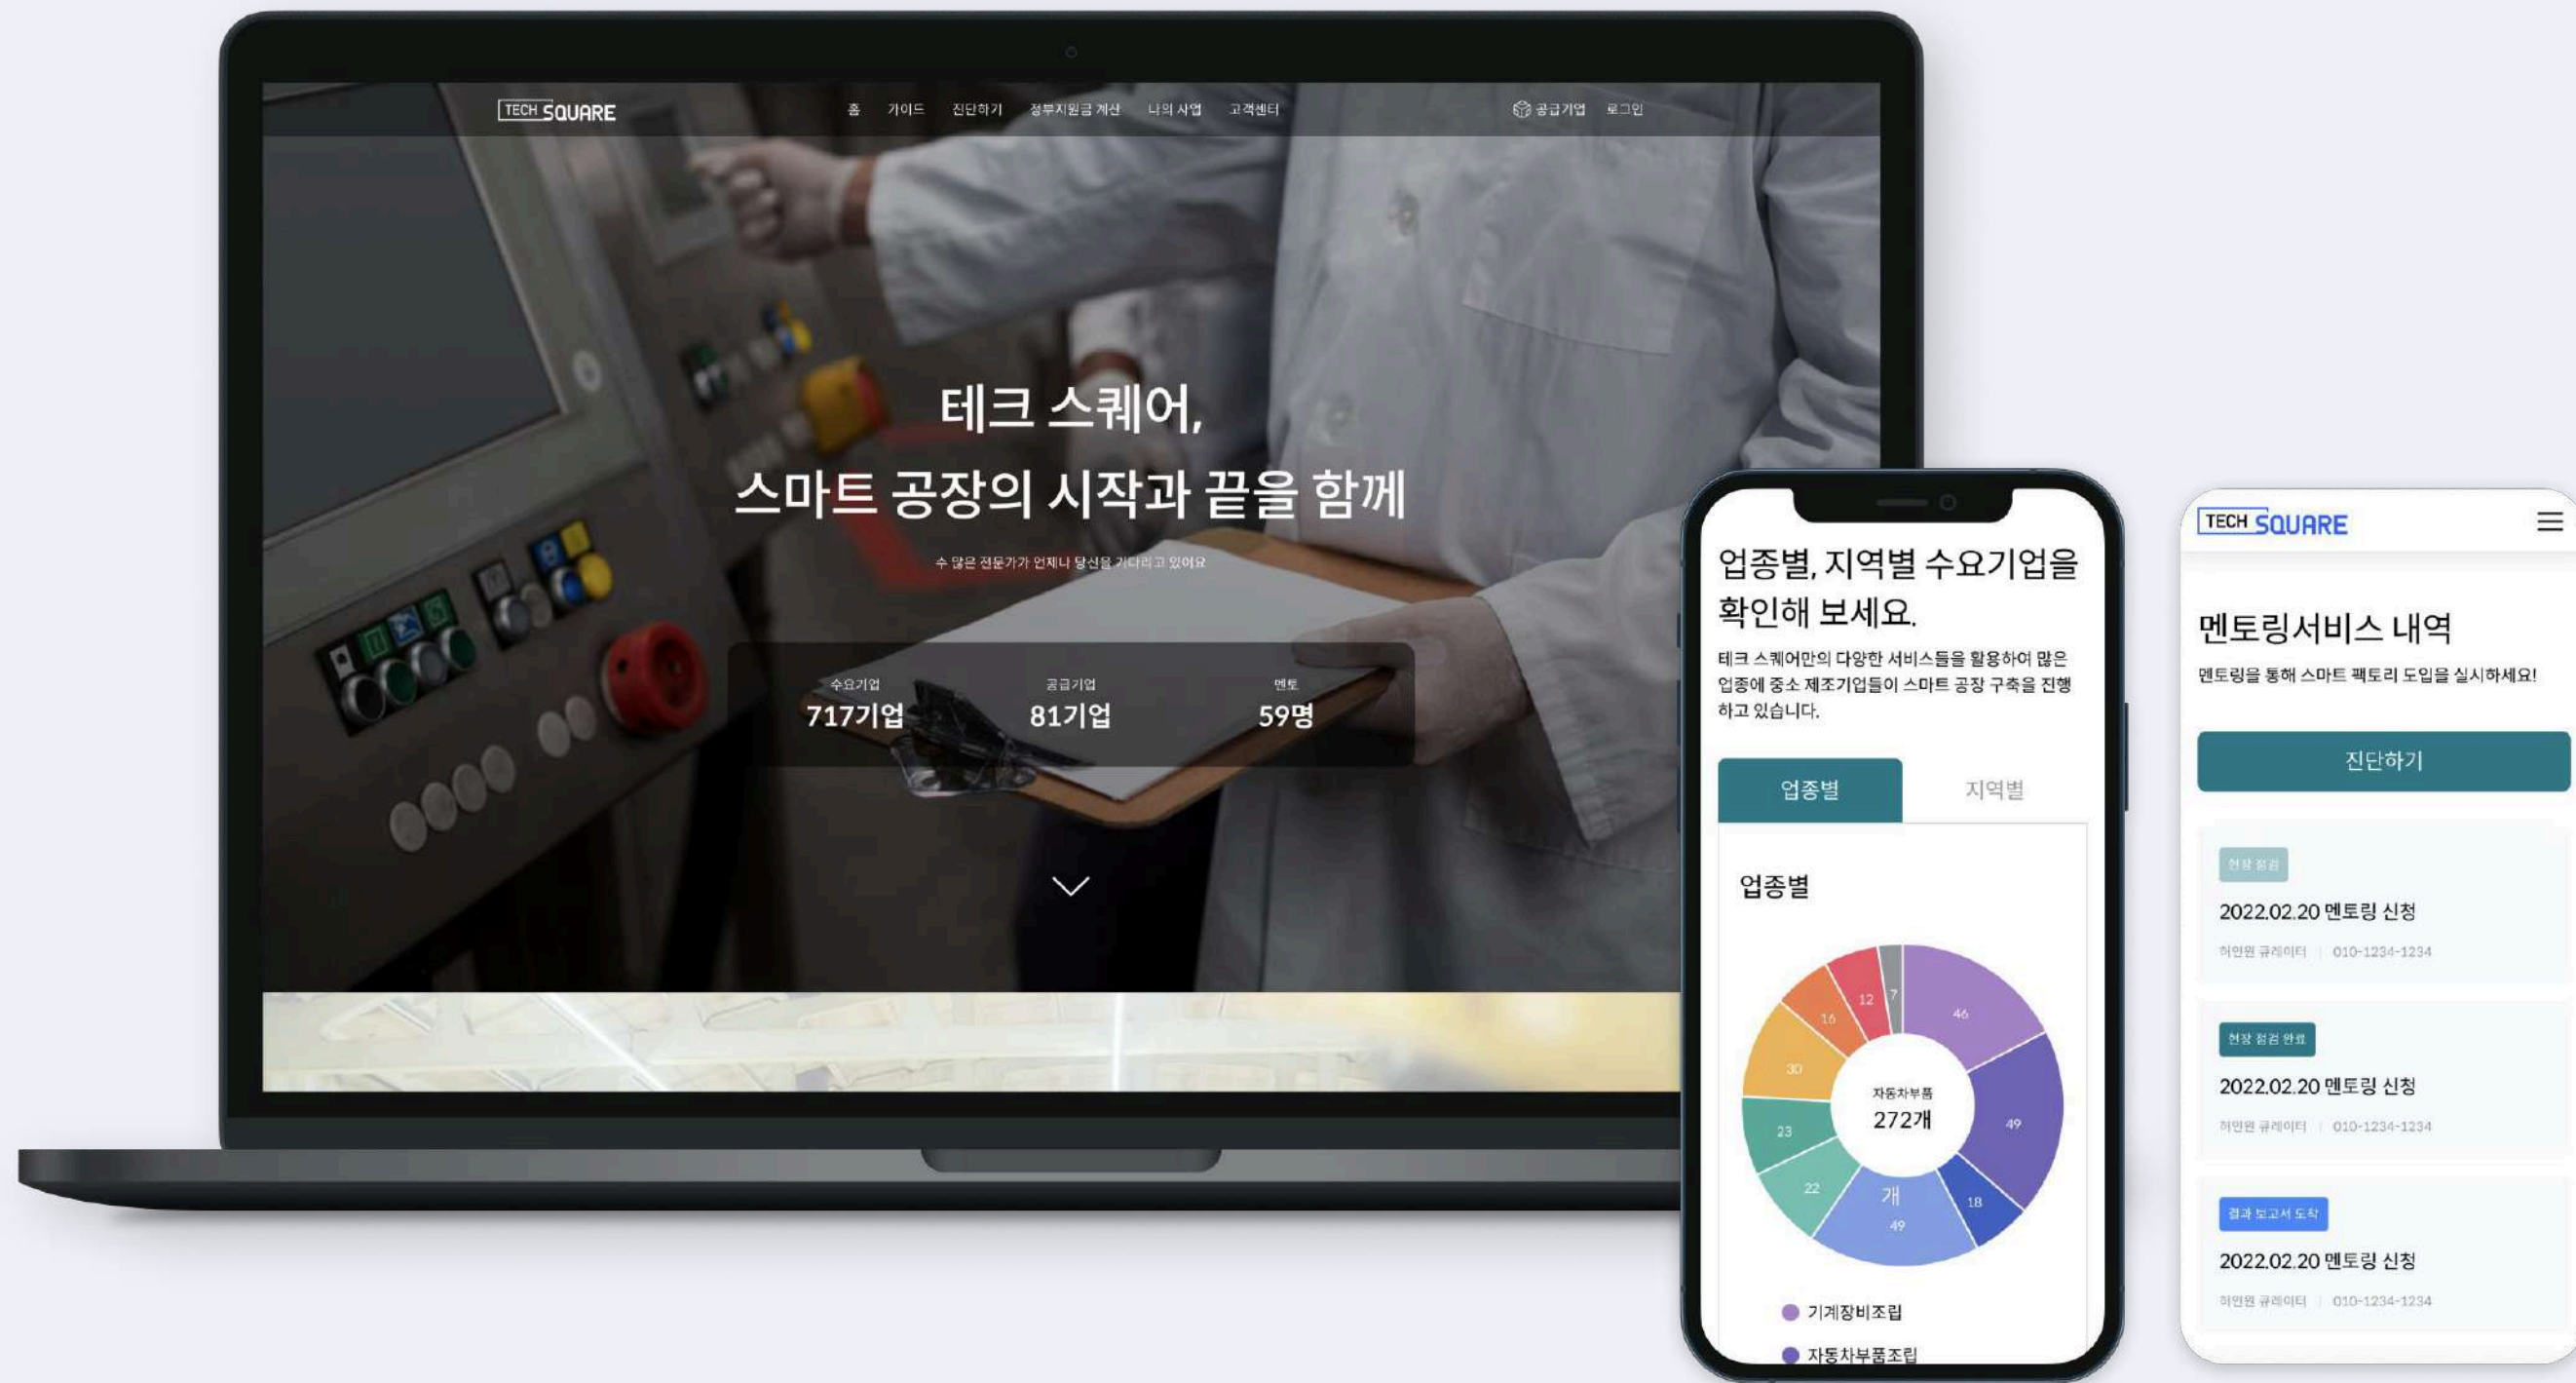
TECH SQUARE

홈 가이드 진단하기 정부지원금 계산 나의 사업 고객센터

공급기업 로그인

테크 스퀘어,
스마트 공장의 시작과 끝을 함께

수 많은 전문가가 언제나 당신을 기다리고 있어요

수요기업
717기업

공급기업
81기업

멘토
59명

업종별, 지역별 수요기업을 확인해 보세요.

테크 스퀘어만의 다양한 서비스들을 활용하여 많은 업종에 중소 제조기업들이 스마트 공장 구축을 진행하고 있습니다.

업종별

지역별

업종별

46
49
18
49
22
23
30
16
12
7

자동차부품
272개

개

기계장비조립

자동차부품조립

TECH SQUARE

멘토링서비스 내역

멘토링을 통해 스마트 팩토리 도입을 실시하세요!

진단하기

현장 점검

2022.02.20 멘토링 신청

허인원 큐레이터 | 010-1234-1234

현장 점검 완료

2022.02.20 멘토링 신청

허인원 큐레이터 | 010-1234-1234

결과 보고서 도착

2022.02.20 멘토링 신청

허인원 큐레이터 | 010-1234-1234